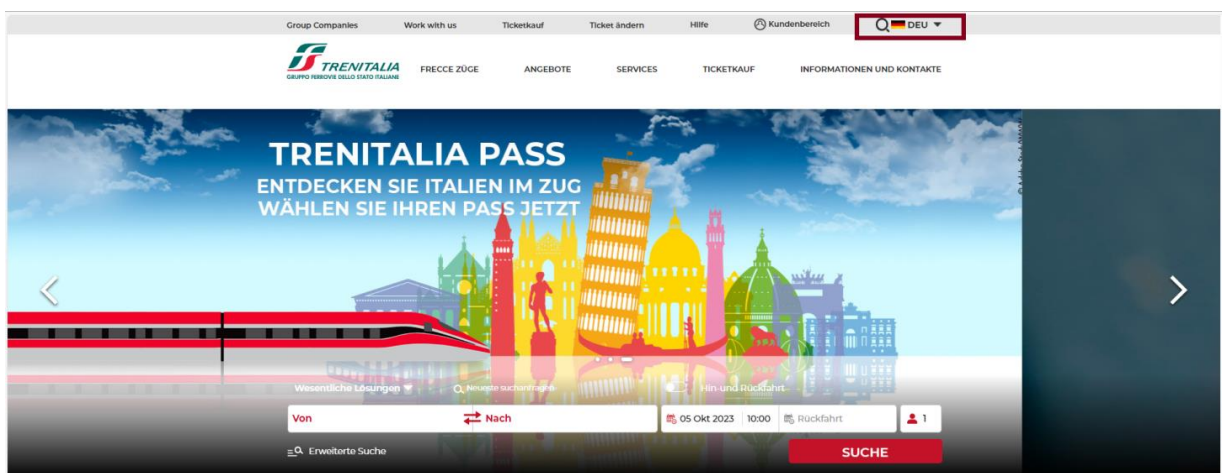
Group Companies Work with us Ticketkauf Ticket ändern Hilfe Kundenbereich DEU

TRENITALIA
GRUPPO FERROVIE DELLO STATO ITALIANE

FRECCE ZÜGE ANGEBOTE SERVICES TICKETKAUF INFORMATIONEN UND KONTAKTE

TRENITALIA PASS
ENTDECKEN SIE ITALIEN IM ZUG
WÄHLEN SIE IHREN PASS JETZT

Wesentliche Lösungen Neueste suchanfragen Hin- und Rückfahrt

Von Nach 05 Okt 2023 10:00 Rückfahrt 1

Erweiterte Suche SUCHE